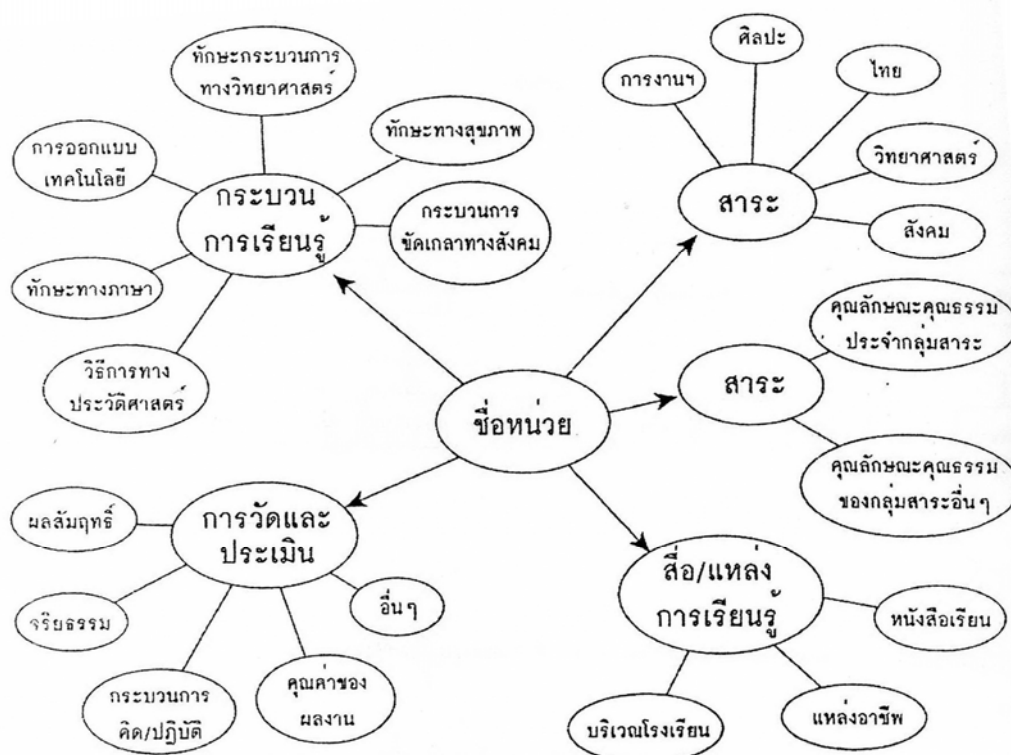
ชื่อหน่วย

กระบวนการเรียนรู้

ทักษะกระบวนการทางวิทยาศาสตร์

ทักษะทางสุขภาพ

การออกแบบเทคโนโลยี

กระบวนการขัดเกลาทางสังคม

ทักษะทางภาษา

วิธีการทางประวัติศาสตร์

สาระ

การงานฯ

ศิลปะ

ไทย

วิทยาศาสตร์

สังคม

สาระ

คุณลักษณะคุณธรรมประจำกลุ่มสาระ

คุณลักษณะคุณธรรมของกลุ่มสาระอื่น ๆ

การวัดและประเมิน

ผลสัมฤทธิ์

จริยธรรม

อื่น ๆ

กระบวนการคิด/ปฏิบัติ

คุณค่าของผลงาน

สื่อ/แหล่งการเรียนรู้

หนังสือเรียน

แหล่งอาชีพ

บริเวณโรงเรียน